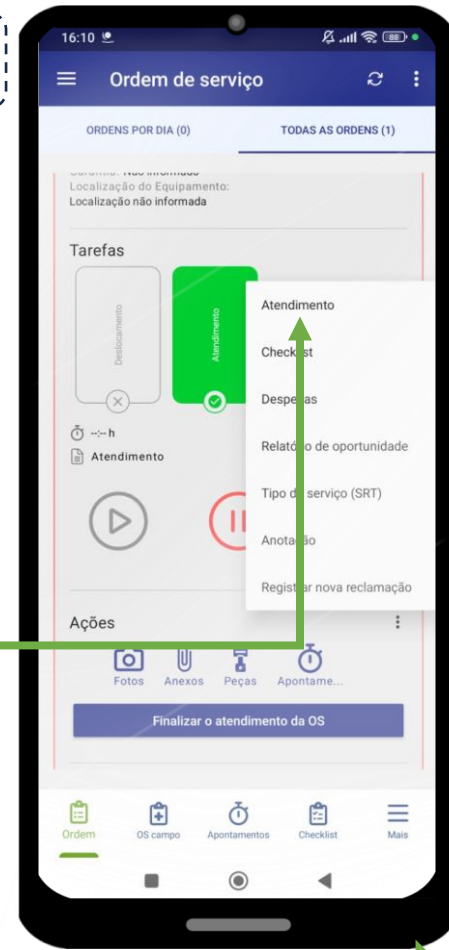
16:10

Ordem de serviço

ORDENS POR DIA (0)

TODAS AS ORDENS (1)

Localização do Equipamento:
Localização não informada

Tarefas

Deslocamento

Atendimento

--:-- h

Atendimento

Atendimento

Checklist

Despesas

Relatório de oportunidade

Tipo de serviço (SRT)

Anotação

Registrar nova reclamação

Ações

Fotos

Anexos

Peças

Apontame...

Finalizar o atendimento da OS

Ordem

OS campo

Apontamentos

Checklist

Mais